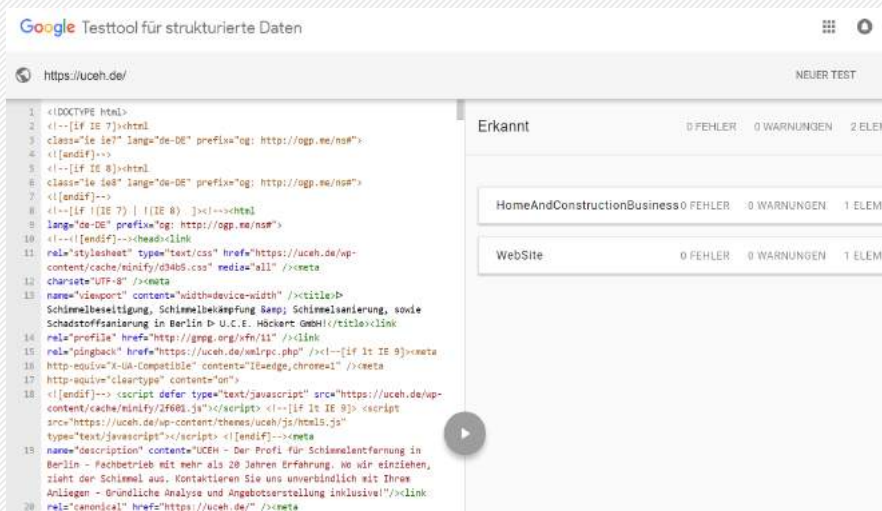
Google Testtool für strukturierte Daten

https://uceh.de/

NEUER TEST

1 <!DOCTYPE html>
2 <!--[if IE 7]><html class="ie ie7" lang="de-DE" prefix="og: http://ogp.me/ns#">
3 <![endif]-->
4 <!--[if IE 8]><html
5 class="ie ie8" lang="de-DE" prefix="og: http://ogp.me/ns#">
6 <![endif]-->
8 <!--[if !(IE 7) | !(IE 8) ]><!--><html
9 lang="de-DE" prefix="og: http://ogp.me/ns#">
10 <!--<![endif]--><head><link
11 rel="stylesheet" type="text/css" href="https://uceh.de/wp-content/cache/minify/d34b5.css" media="all" /><meta
12 charset="UTF-8" /><meta
13 name="viewport" content="width=device-width" /><title>▷ Schimmelbeseitigung, Schimmelbekämpfung &amp; Schimmelsanierung, sowie Schadstoffsanierung in Berlin ▷ U.C.E. Höckert GmbH!</title><link
14 rel="profile" href="http://gmpg.org/xfn/11" /><link
15 rel="pingback" href="https://uceh.de/xmlrpc.php" /><!--[if lt IE 9]><meta
16 http-equiv="X-UA-Compatible" content="IE=edge,chrome=1" /><meta
17 http-equiv="cleartype" content="on">
18 <![endif]--> <script defer type="text/javascript" src="https://uceh.de/wp-content/cache/minify/2f601.js"></script> <!--[if lt IE 9]> <script src="https://uceh.de/wp-content/themes/uceh/js/html5.js" type="text/javascript"></script> <![endif]--><meta
19 name="description" content="UCEH - Der Profi für Schimmelentfernung in Berlin - Fachbetrieb mit mehr als 20 Jahren Erfahrung. Wo wir einziehen, zieht der Schimmel aus. Kontaktieren Sie uns unverbindlich mit Ihrem Anliegen - Gründliche Analyse und Angebotserstellung inklusive!"/><link
20 rel="canonical" href="https://uceh.de/" /><meta

Erkannt 0 FEHLER 0 WARNUNGEN 2 ELEM

HomeAndConstructionBusiness 0 FEHLER 0 WARNUNGEN 1 ELEM

WebSite 0 FEHLER 0 WARNUNGEN 1 ELEM